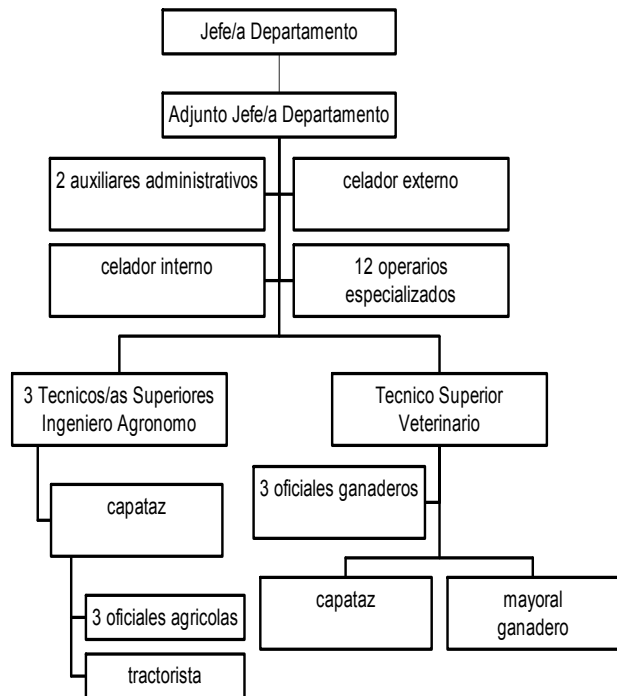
Jefe/a Departamento

Adjunto Jefe/a Departamento

2 auxiliares administrativos

celador externo

celador interno

12 operarios especializados

3 Tecnicos/as Superiores Ingeniero Agronomo

Tecnico Superior Veterinario

capataz

3 oficiales ganaderos

capataz

mayoral ganadero

3 oficiales agricolas

tractorista